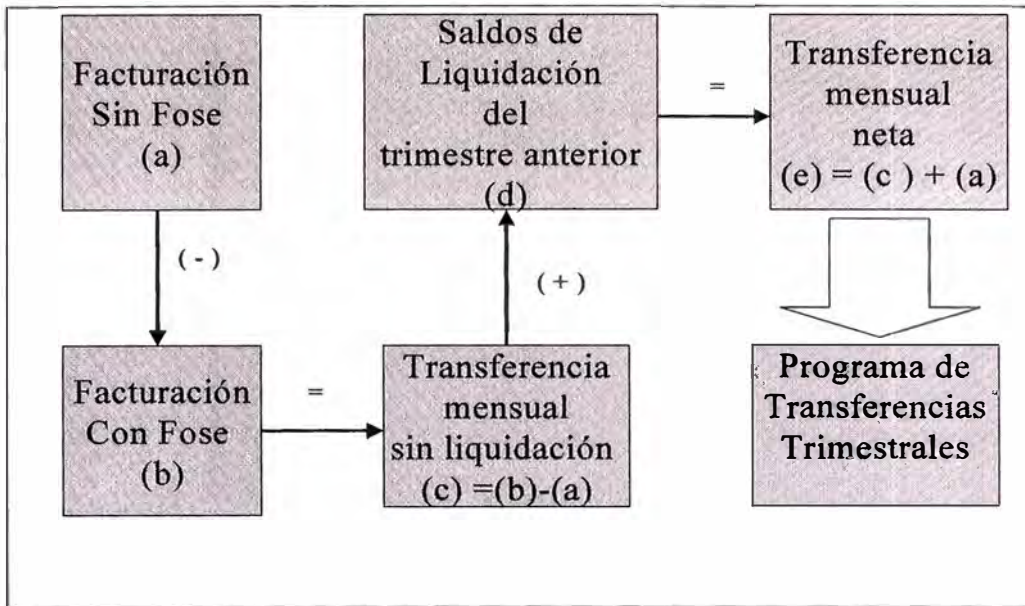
Facturación Sin Fose (a)

( - )

Facturación Con Fose (b)

=

Transferencia mensual sin liquidación (c) =(b)-(a)

( + )

Saldos de Liquidación del trimestre anterior (d)

=

Transferencia mensual neta (e) = (c ) + (a)

Programa de Transferencias Trimestrales